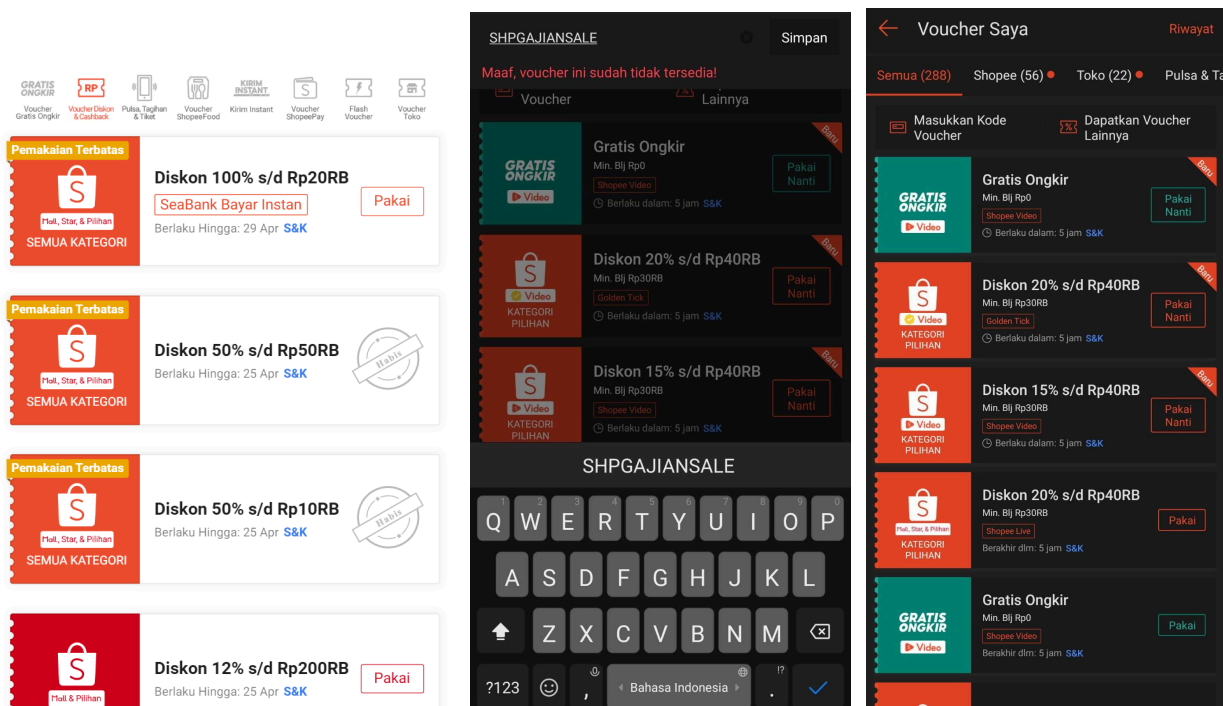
GRATIS ONGKIR Voucher Gratis Ongkir
RP Voucher Diskon & Cashback
Pulsa, Tagihan & Tiket
Voucher ShopeeFood
KIRIM INSTANT Kirim Instant
Voucher ShopeePay
Flash Voucher
Voucher Toko

Pemakaian Terbatas
Mall, Star, & Pilihan
SEMUA KATEGORI
Diskon 100% s/d Rp20RB
SeaBank Bayar Instan
Berlaku Hingga: 29 Apr S&K
Pakai

Pemakaian Terbatas
Mall, Star, & Pilihan
SEMUA KATEGORI
Diskon 50% s/d Rp50RB
Berlaku Hingga: 25 Apr S&K
Habis

Pemakaian Terbatas
Mall, Star, & Pilihan
SEMUA KATEGORI
Diskon 50% s/d Rp10RB
Berlaku Hingga: 25 Apr S&K
Habis

Mall & Pilihan
Diskon 12% s/d Rp200RB
Berlaku Hingga: 25 Apr S&K
Pakai

SHPGAJIANSALE
Simpan
Maaf, voucher ini sudah tidak tersedia!
Voucher
Lainnya

GRATIS ONGKIR Video
Gratis Ongkir
Min. Blj Rp0
Shopee Video
Berlaku dalam: 5 jam S&K
Pakai Nanti
Baru

Video KATEGORI PILIHAN
Diskon 20% s/d Rp40RB
Min. Blj Rp30RB
Golden Tick
Berlaku dalam: 5 jam S&K
Pakai Nanti
Baru

Video KATEGORI PILIHAN
Diskon 15% s/d Rp40RB
Min. Blj Rp30RB
Shopee Video
Berlaku dalam: 5 jam S&K
Pakai Nanti
Baru

SHPGAJIANSALE
Q W E R T Y U I O P
A S D F G H J K L
Z X C V B N M
?123 , Bahasa Indonesia .

Voucher Saya
Riwayat
Semua (288) Shopee (56) Toko (22) Pulsa & Ta
Masukkan Kode Voucher
Dapatkan Voucher Lainnya

GRATIS ONGKIR Video
Gratis Ongkir
Min. Blj Rp0
Shopee Video
Berlaku dalam: 5 jam S&K
Pakai Nanti
Baru

Video KATEGORI PILIHAN
Diskon 20% s/d Rp40RB
Min. Blj Rp30RB
Golden Tick
Berlaku dalam: 5 jam S&K
Pakai Nanti
Baru

Video KATEGORI PILIHAN
Diskon 15% s/d Rp40RB
Min. Blj Rp30RB
Shopee Video
Berlaku dalam: 5 jam S&K
Pakai Nanti
Baru

Mall, Star, & Pilihan KATEGORI PILIHAN
Diskon 20% s/d Rp40RB
Min. Blj Rp30RB
Shopee Live
Berakhir dlm: 5 jam S&K
Pakai

GRATIS ONGKIR Video
Gratis Ongkir
Min. Blj Rp0
Shopee Video
Berakhir dlm: 5 jam S&K
Pakai